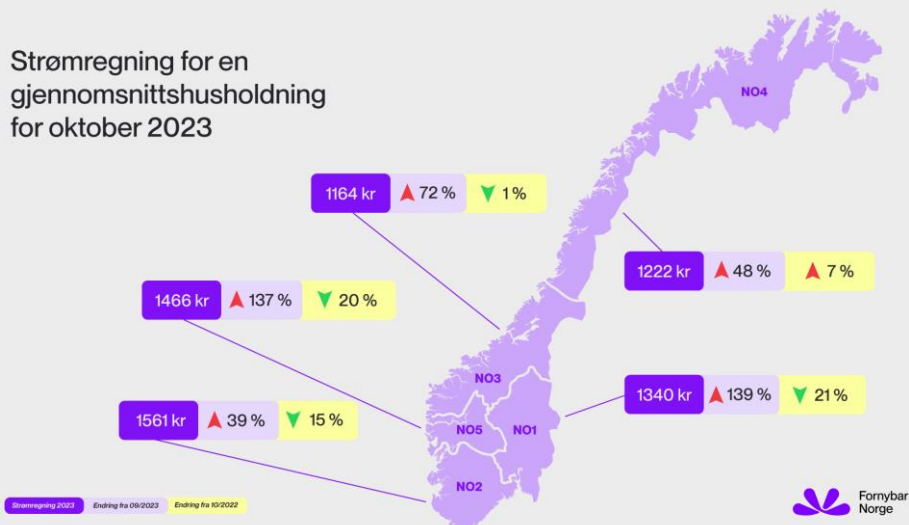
Strømregning for en gjennomsnittshusholdning for oktober 2023

NO4

1164 kr ▲ 72 % ▼ 1 %

1222 kr ▲ 48 % ▲ 7 %

1466 kr ▲ 137 % ▼ 20 %

NO3

1340 kr ▲ 139 % ▼ 21 %

1561 kr ▲ 39 % ▼ 15 %

NO5

NO1

NO2

Strømregning 2023 Endring fra 09/2023 Endring fra 10/2022

Fornybar Norge